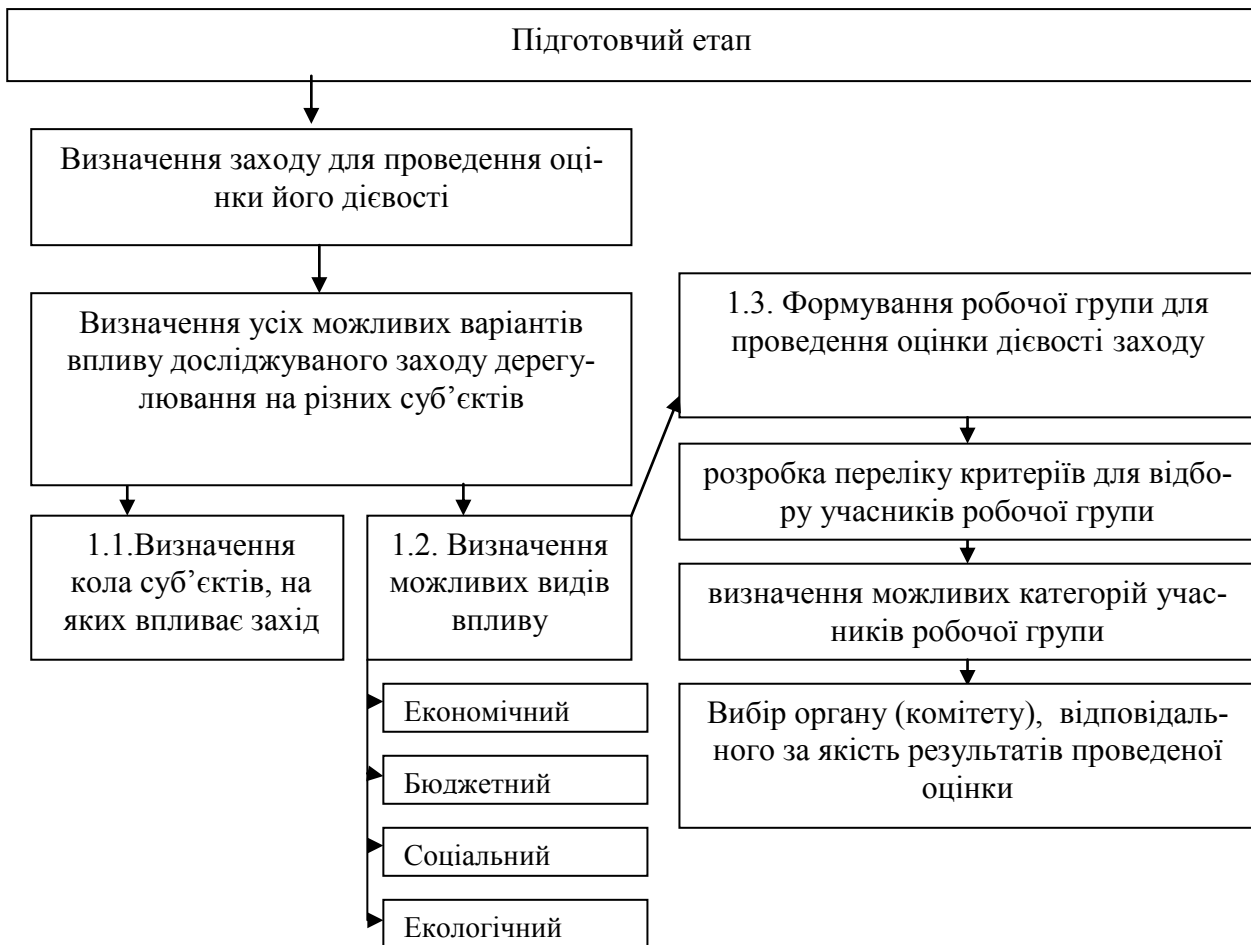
Підготовчий етап

Визначення заходу для проведення оцінки його дієвості

Визначення усіх можливих варіантів впливу досліджуваного заходу дерегулювання на різних суб'єктів

1.1.Визначення кола суб'єктів, на яких впливає захід

1.2. Визначення можливих видів впливу

Економічний

Бюджетний

Соціальний

Екологічний

1.3. Формування робочої групи для проведення оцінки дієвості заходу

розробка переліку критеріїв для відбору учасників робочої групи

визначення можливих категорій учасників робочої групи

Вибір органу (комітету), відповідального за якість результатів проведеної оцінки